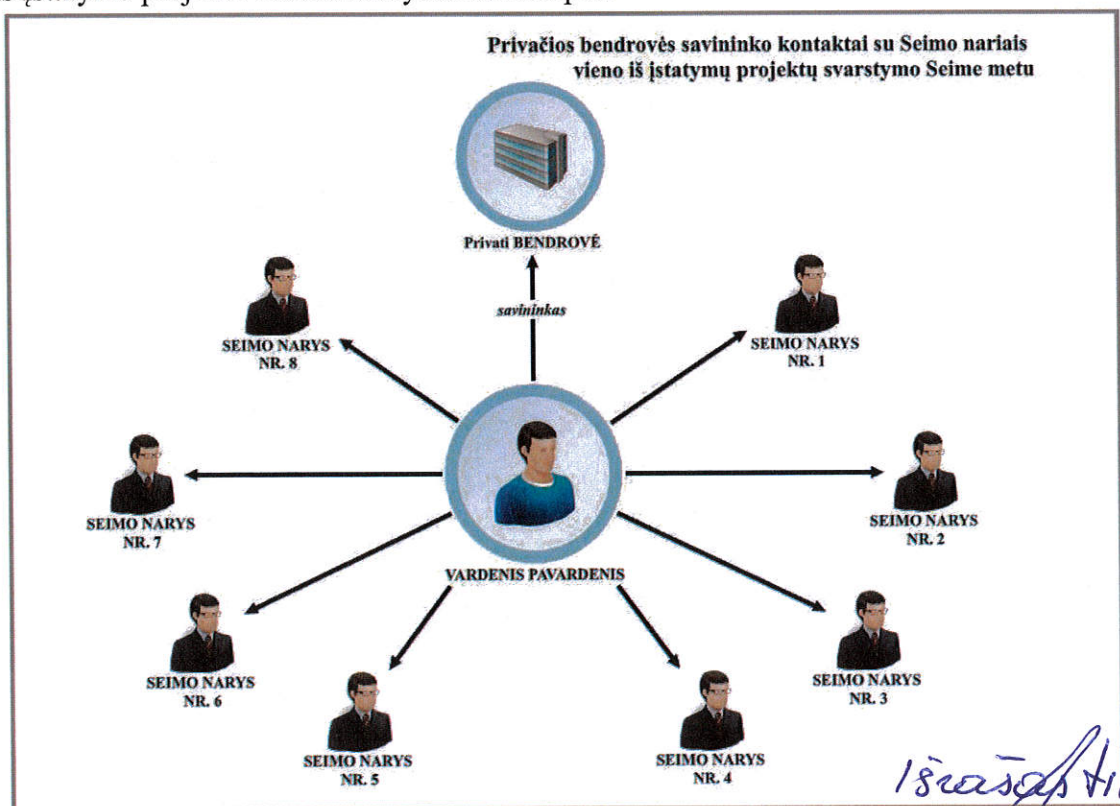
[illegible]įstatymų projekt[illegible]

Privačios bendrovės savininko kontaktai su Seimo nariais vieno iš įstatymų projektų svarstymo Seime metu

Privati BENDROVĖ

savininkas

SEIMO NARYS NR. 8

SEIMO NARYS NR. 1

SEIMO NARYS NR. 7

SEIMO NARYS NR. 2

VARDENIS PAVARDENIS

SEIMO NARYS NR. 6

SEIMO NARYS NR. 3

SEIMO NARYS NR. 5

SEIMO NARYS NR. 4

Išrašas tikras